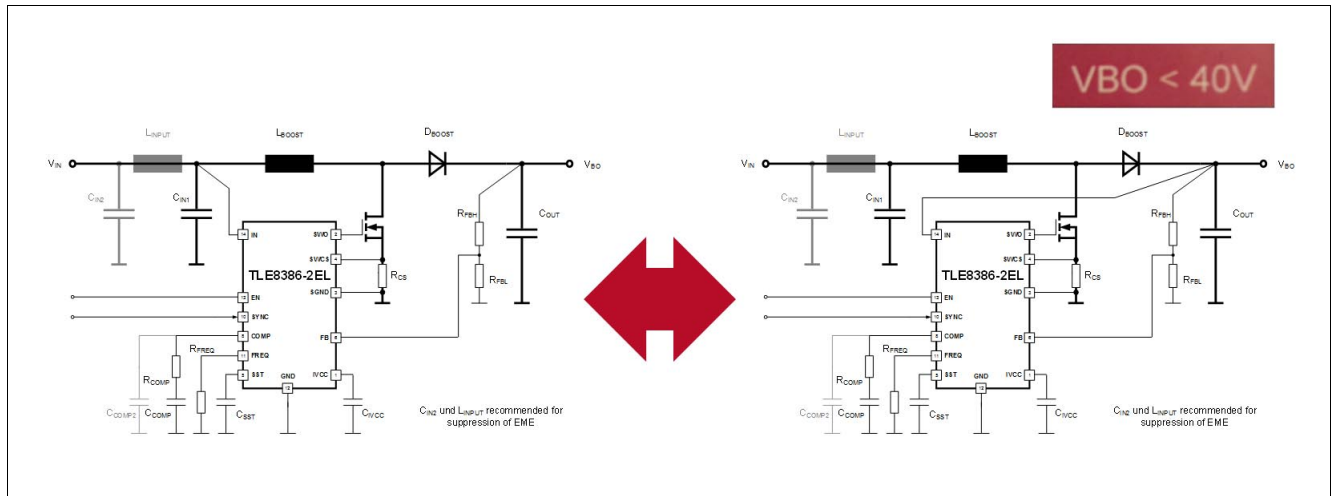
VBO < 40V

$L_{INPUT}$ $L_{BOOST}$ $D_{BOOST}$
$V_{IN}$ $V_{BO}$
$C_{IN2}$ $C_{IN1}$ $R_{FBH}$ $C_{OUT}$
IN SW/O SW/CS SGND
TLE8386-2EL
$R_{CS}$ $R_{FBL}$
EN SYNC COMP FREQ SST GND IVCC FB
$R_{FREQ}$ $R_{COMP}$
$C_{COMP2}$ $C_{COMP}$ $C_{SST}$ $C_{IVCC}$
$C_{IN2}$ und $L_{INPUT}$ recommended for suppression of EME

$L_{INPUT}$ $L_{BOOST}$ $D_{BOOST}$
$V_{IN}$ $V_{BO}$
$C_{IN2}$ $C_{IN1}$ $R_{FBH}$ $C_{OUT}$
IN SW/O SW/CS SGND
TLE8386-2EL
$R_{CS}$ $R_{FBL}$
EN SYNC COMP FREQ SST GND IVCC FB
$R_{FREQ}$ $R_{COMP}$
$C_{COMP2}$ $C_{COMP}$ $C_{SST}$ $C_{IVCC}$
$C_{IN2}$ und $L_{INPUT}$ recommended for suppression of EME